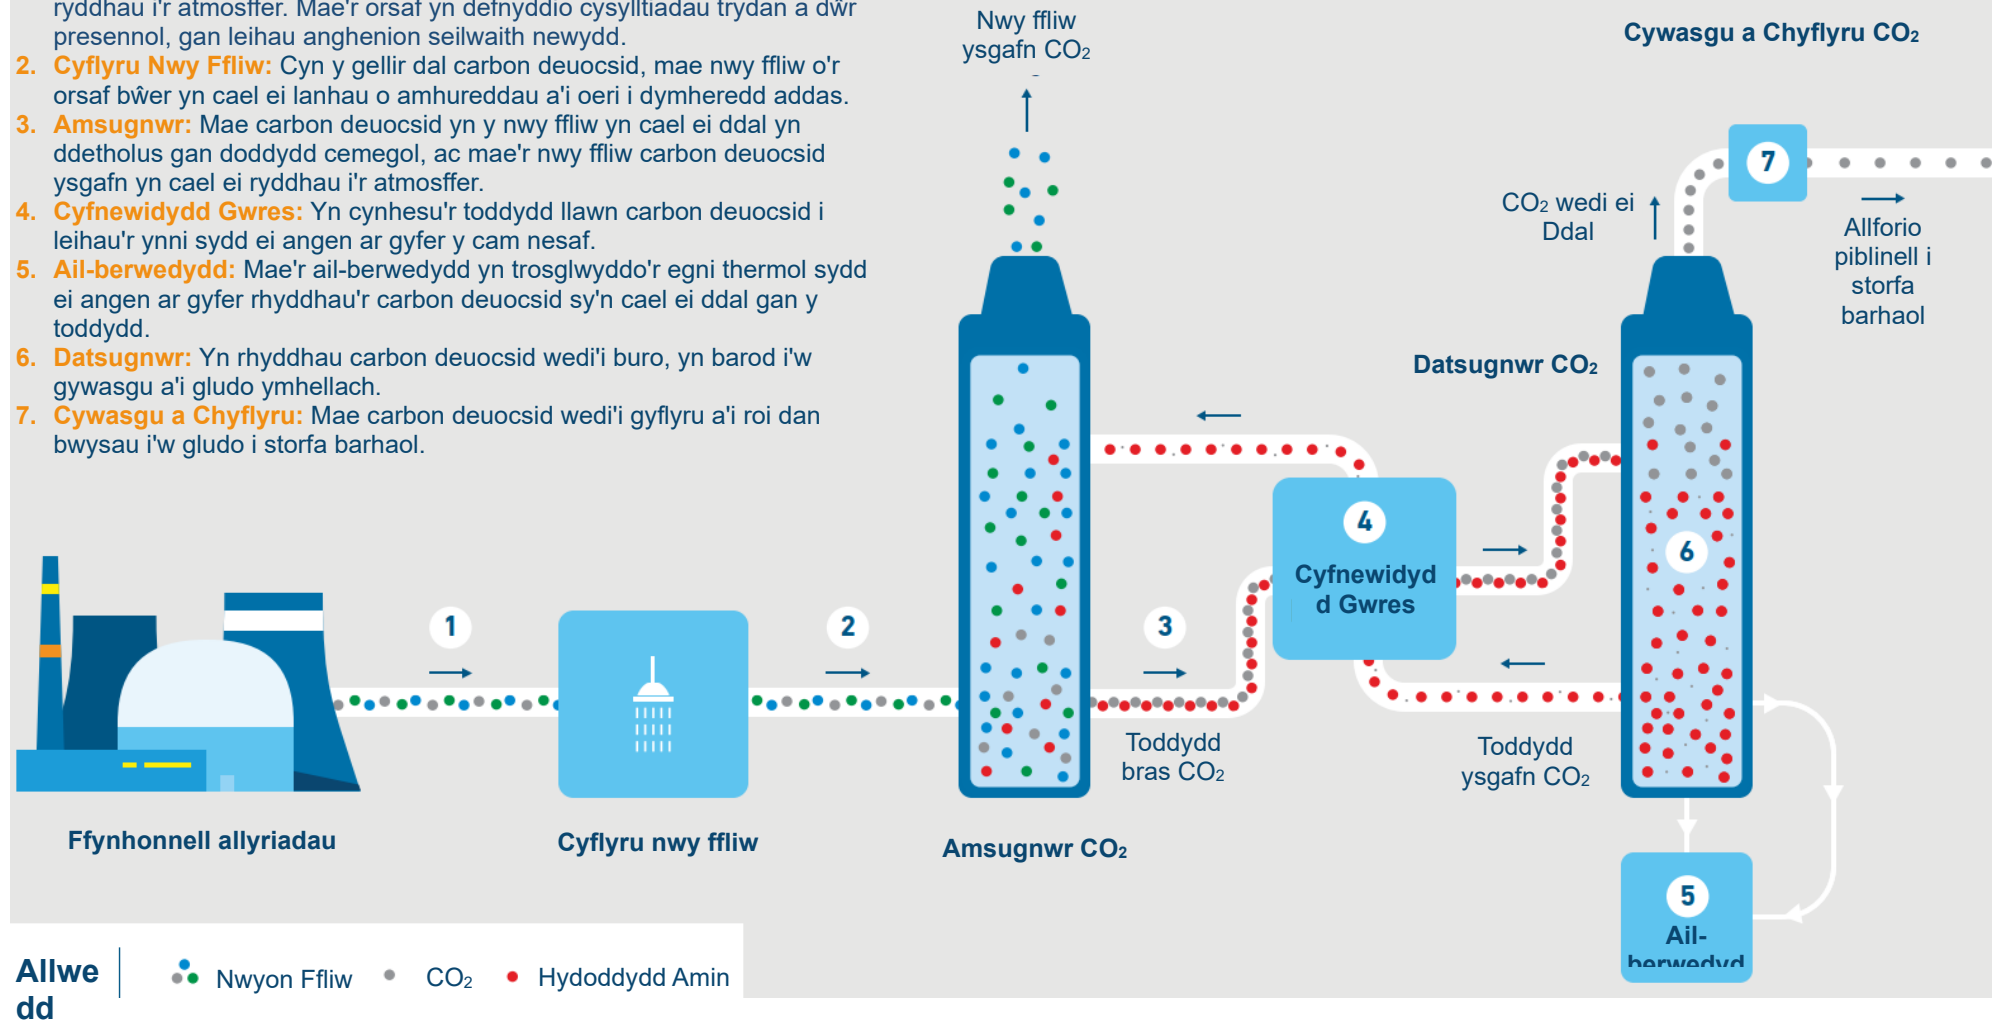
ryddhau i'r atmosffer. Mae'r orsaf yn defnyddio cysylltiadau trydan a dŵr presennol, gan leihau anghenion seilwaith newydd.
2. Cyflyru Nwy Ffliw: Cyn y gellir dal carbon deuocsid, mae nwy ffliw o'r orsaf bŵer yn cael ei lanhau o amhureddau a'i oeri i dymheredd addas.
3. Amsugnwr: Mae carbon deuocsid yn y nwy ffliw yn cael ei ddal yn ddetholus gan doddydd cemegol, ac mae'r nwy ffliw carbon deuocsid ysgafn yn cael ei ryddhau i'r atmosffer.
4. Cyfnewidydd Gwres: Yn cynhesu'r toddydd llawn carbon deuocsid i leihau'r ynni sydd ei angen ar gyfer y cam nesaf.
5. Ail-berwedydd: Mae'r ail-berwedydd yn trosglwyddo'r egni thermol sydd ei angen ar gyfer rhyddhau'r carbon deuocsid sy'n cael ei ddal gan y toddydd.
6. Datsugnwr: Yn rhyddhau carbon deuocsid wedi'i buro, yn barod i'w gywasgu a'i gludo ymhellach.
7. Cywasgu a Chyflyru: Mae carbon deuocsid wedi'i gyflyru a'i roi dan bwysau i'w gludo i storfa barhaol.

Nwy ffliw ysgafn $CO_2$

Cywasgu a Chyflyru $CO_2$

7

$CO_2$ wedi ei Ddal

Allforio piblinell i storfa barhaol

Datsugnwr $CO_2$

4
Cyfnewidydd Gwres

6

1

2

3

Toddydd bras $CO_2$

Toddydd ysgafn $CO_2$

Ffynhonnell allyriadau

Cyflyru nwy ffliw

Amsugnwr $CO_2$

5
Ail-berwedydd

Allwedd
Nwyon Ffliw
$CO_2$
Hydoddydd Amin